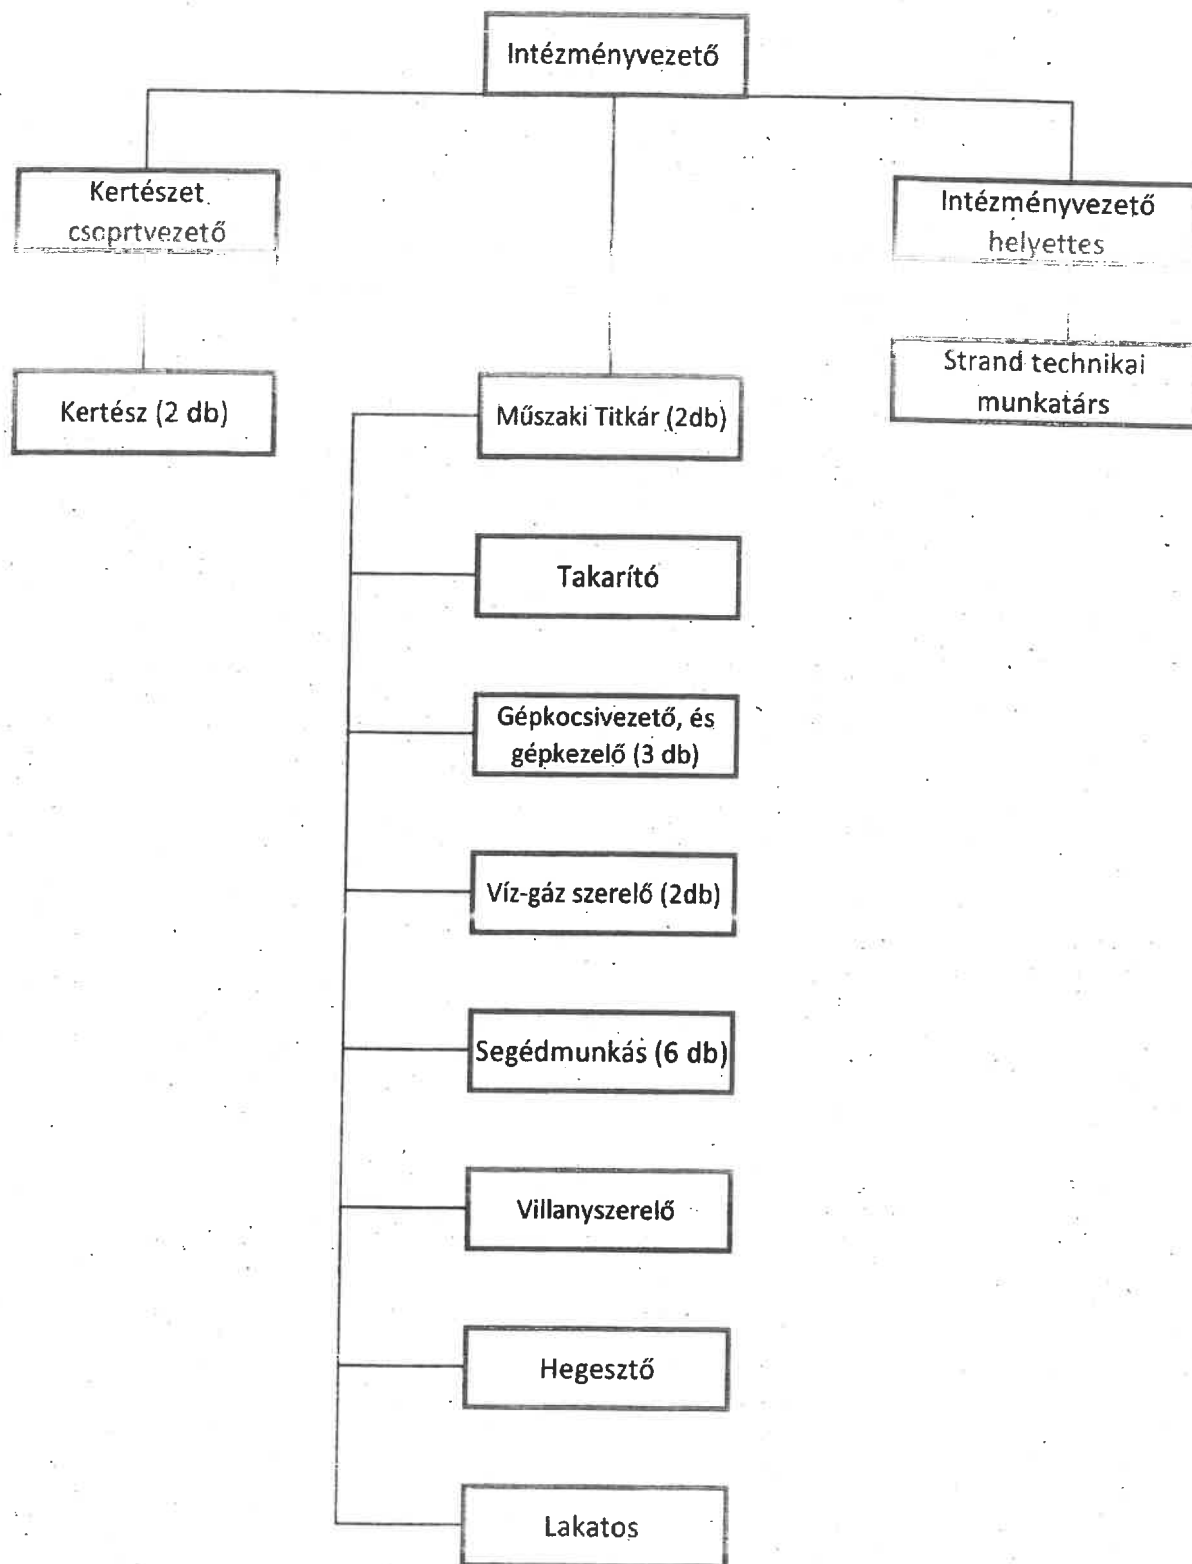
Intézményvezető

Kertészet csoprtvezető

Intézményvezető helyettes

Kertész (2 db)

Műszaki Titkár (2db)

Strand technikai munkatárs

Takarító

Gépkocsivezető, és gépkezelő (3 db)

Víz-gáz szerelő (2db)

Segédmunkás (6 db)

Villanyszerelő

Hegesztő

Lakatos